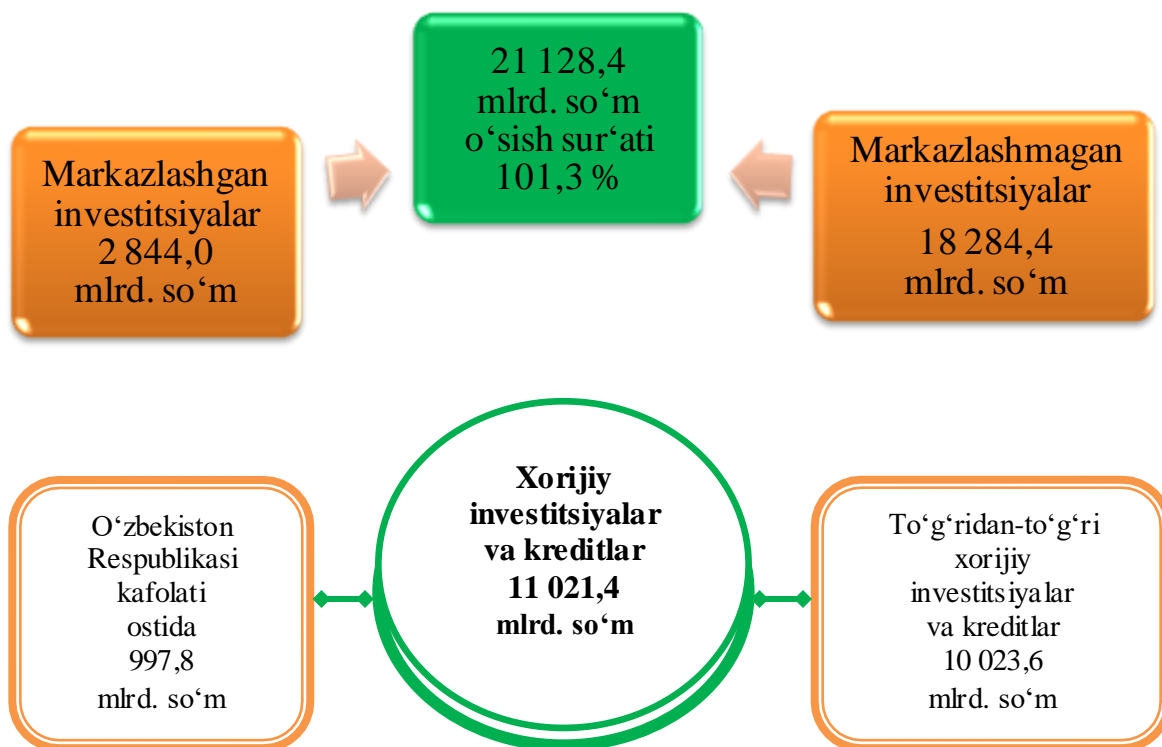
Markazlashgan investitsiyalar 2 844,0 mlrd. so‘m

21 128,4 mlrd. so‘m o‘sish sur‘ati 101,3 %

Markazlashmagan investitsiyalar

18 284,4 mlrd. so‘m

O‘zbekiston Respublikasi kafolati ostida 997,8 mlrd. so‘m

Xorijiy investitsiyalar va kreditlar 11 021,4 mlrd. so‘m

To‘g‘ridan-to‘g‘ri xorijiy investitsiyalar va kreditlar 10 023,6 mlrd. so‘m